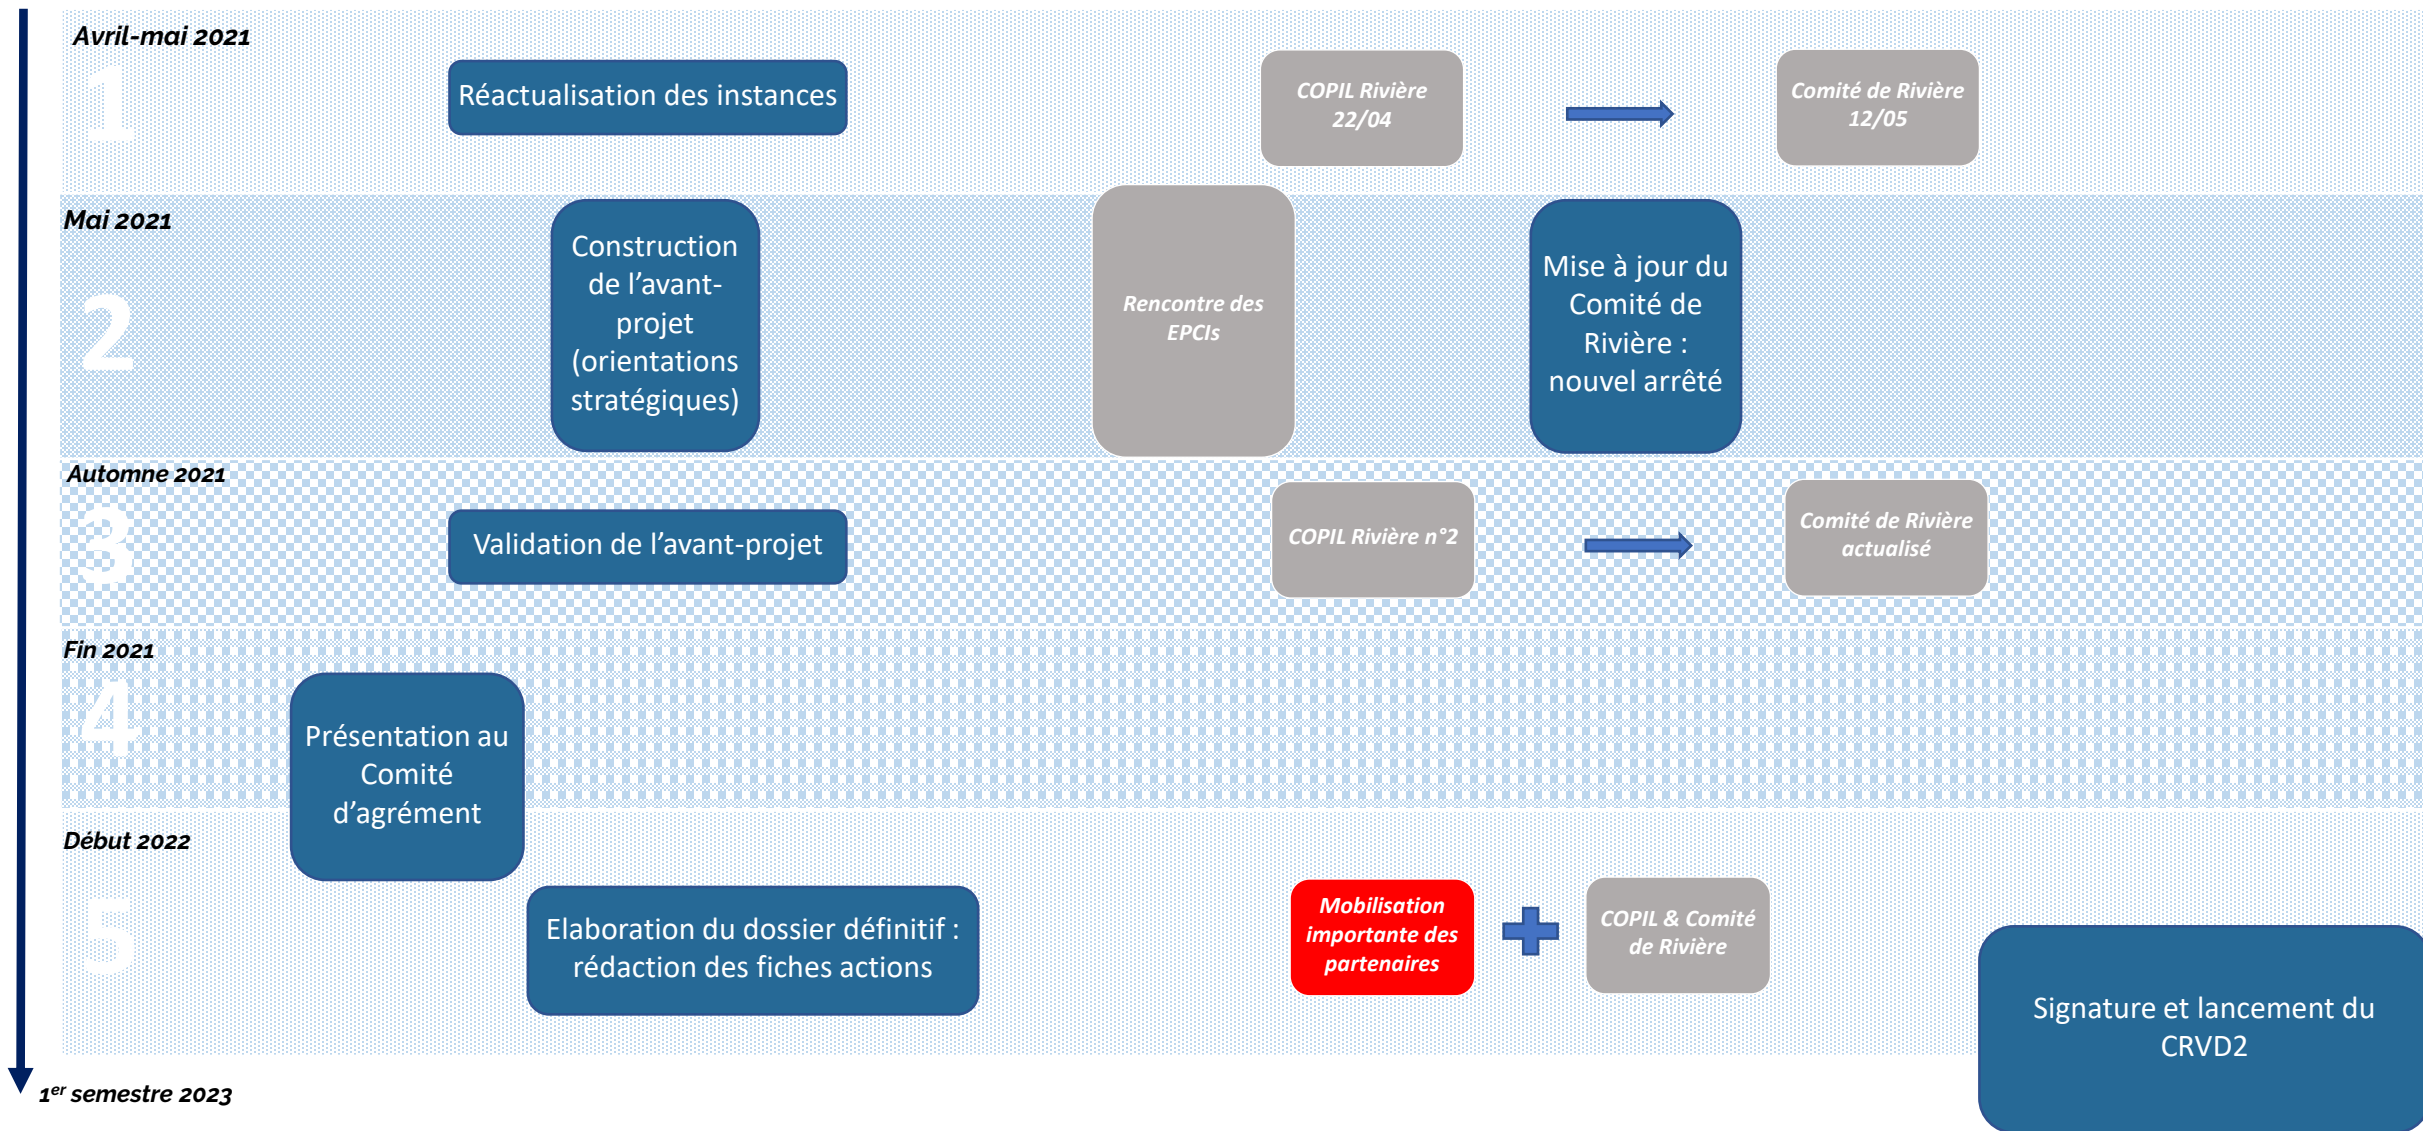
Avril-mai 2021

1

Réactualisation des instances

COPIL Rivière 22/04

Comité de Rivière 12/05

Mai 2021

2

Construction de l'avant-projet (orientations stratégiques)

Rencontre des EPCIs

Mise à jour du Comité de Rivière : nouvel arrêté

Automne 2021

3

Validation de l'avant-projet

COPIL Rivière n°2

Comité de Rivière actualisé

Fin 2021

4

Présentation au Comité d'agrément

Début 2022

5

Elaboration du dossier définitif : rédaction des fiches actions

Mobilisation importante des partenaires

COPIL & Comité de Rivière

Signature et lancement du CRVD2

1$^{er}$ semestre 2023